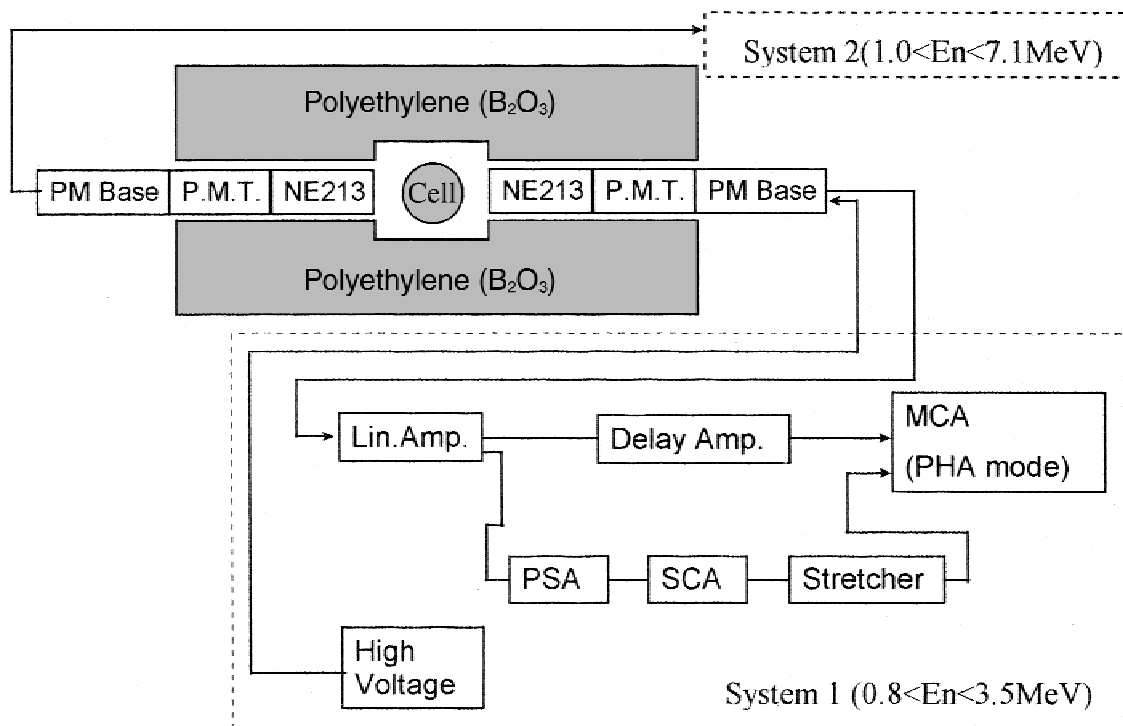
System 2(1.0<En<7.1MeV)

Polyethylene ($B_2O_3$)

PM Base
P.M.T.
NE213
Cell
NE213
P.M.T.
PM Base

Polyethylene ($B_2O_3$)

Lin.Amp.
Delay Amp.
MCA
(PHA mode)

PSA
SCA
Stretcher

High Voltage

System 1 (0.8<En<3.5MeV)